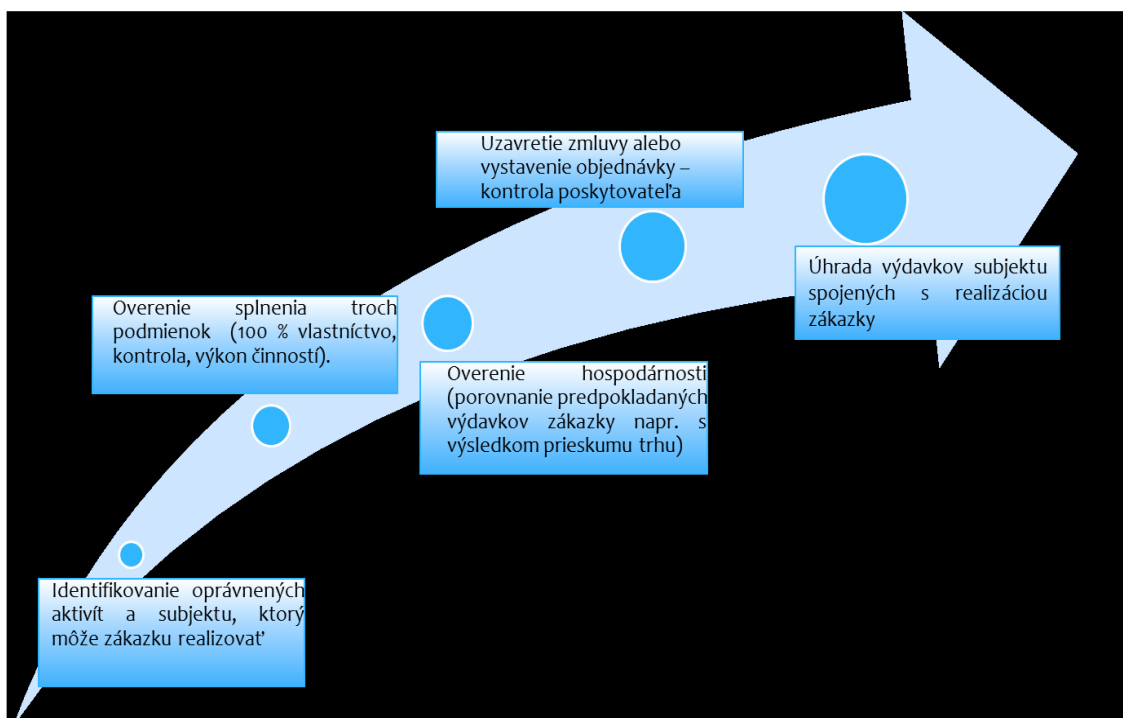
Uzavretie zmluvy alebo vystavenie objednávky – kontrola poskytovateľa

Úhrada výdavkov subjektu spojených s realizáciou zákazky

Overenie splnenia troch podmienok (100 % vlastníctvo, kontrola, výkon činností).

Overenie hospodárnosti (porovnanie predpokladaných výdavkov zákazky napr. s výsledkom prieskumu trhu)

Identifikovanie oprávnených aktivít a subjektu, ktorý môže zákazku realizovať